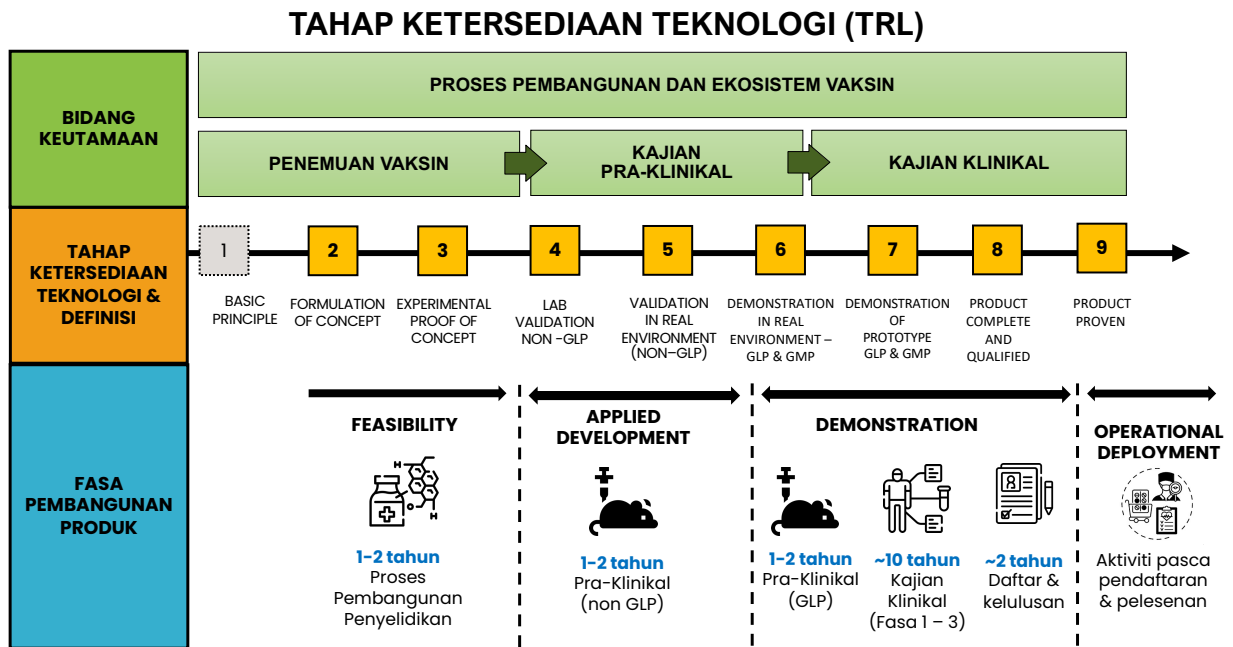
TAHAP KETERSEDIAAN TEKNOLOGI (TRL)

BIDANG KEUTAMAAN

PROSES PEMBANGUNAN DAN EKOSISTEM VAKSIN

PENEMUAN VAKSIN

KAJIAN PRA-KLINIKAL

KAJIAN KLINIKAL

TAHAP KETERSEDIAAN TEKNOLOGI & DEFINISI

1
BASIC PRINCIPLE

2
FORMULATION OF CONCEPT

3
EXPERIMENTAL PROOF OF CONCEPT

4
LAB VALIDATION NON -GLP

5
VALIDATION IN REAL ENVIRONMENT (NON–GLP)

6
DEMONSTRATION IN REAL ENVIRONMENT – GLP & GMP

7
DEMONSTRATION OF PROTOTYPE GLP & GMP

8
PRODUCT COMPLETE AND QUALIFIED

9
PRODUCT PROVEN

FASA PEMBANGUNAN PRODUK

FEASIBILITY

1-2 tahun
Proses Pembangunan Penyelidikan

APPLIED DEVELOPMENT

1-2 tahun
Pra-Klinikal (non GLP)

DEMONSTRATION

1-2 tahun
Pra-Klinikal (GLP)

~10 tahun
Kajian Klinikal (Fasa 1 – 3)

~2 tahun
Daftar & kelulusan

OPERATIONAL DEPLOYMENT

Aktiviti pasca pendaftaran & pelesenan